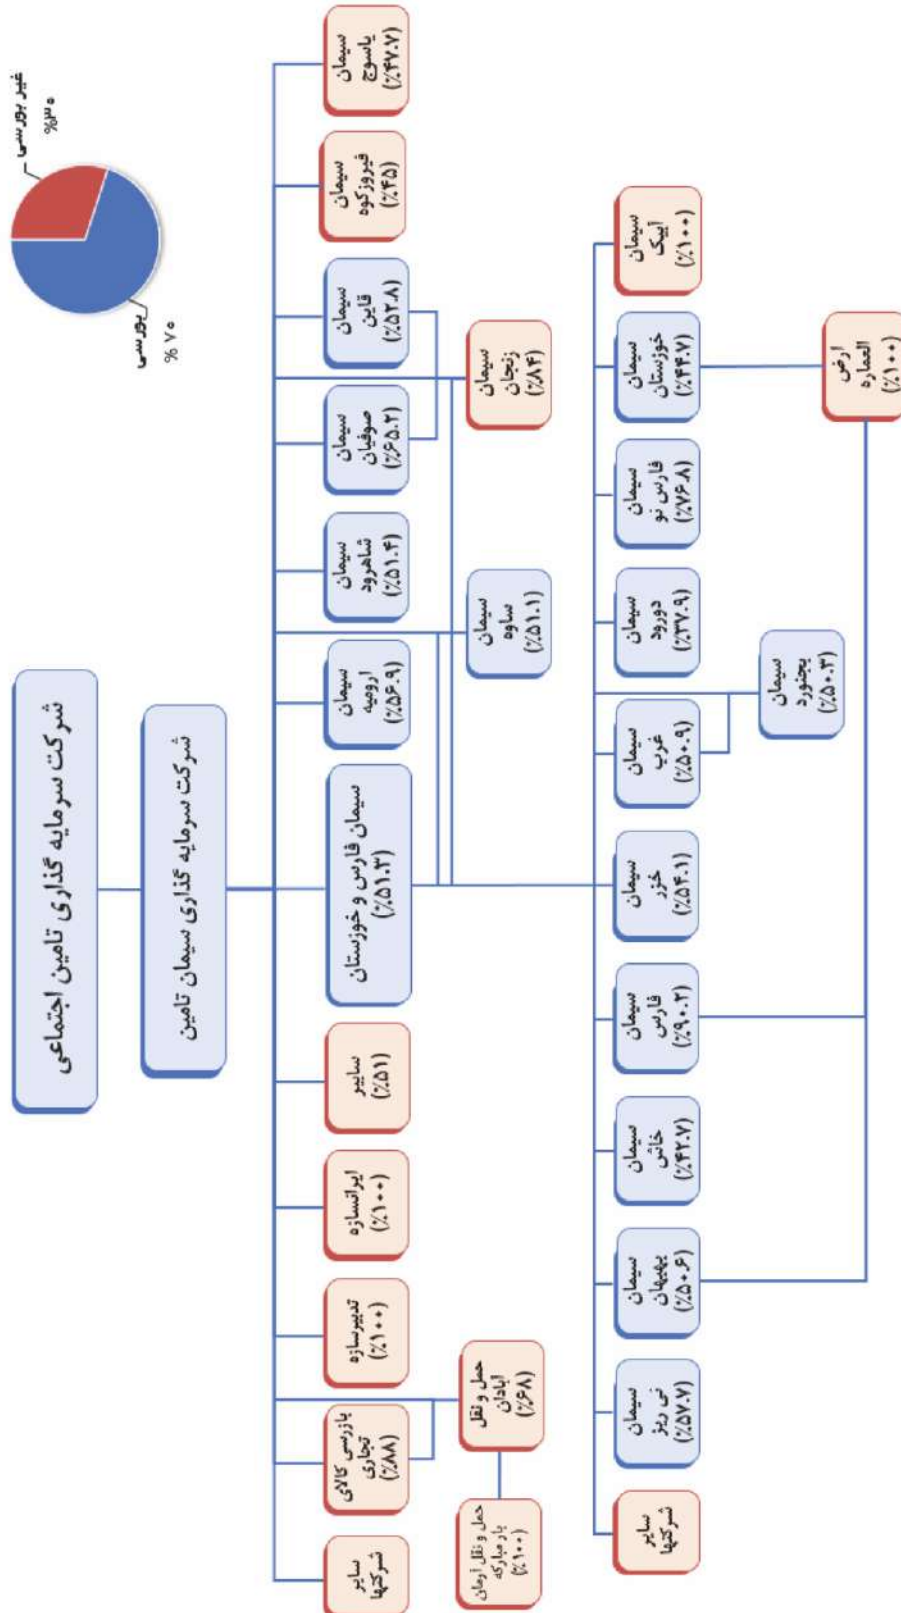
شرکت سرمایه گذاری تامین اجتماعی

شرکت سرمایه گذاری سیمان تامین

بورسی
٪ ۷۰

غیر بورسی
٪۳۰

سیمان یاسوج (٪۴۷.۷)

سیمان فیروزکوه (٪۴۵)

سیمان قاین (٪۵۲.۸)

سیمان صوفیان (٪۶۵.۲)

سیمان زنجان (٪۸۴)

سیمان شاهرود (٪۵۱.۴)

سیمان ساوه (٪۵۱.۱)

سیمان ارومیه (٪۵۶.۹)

سیمان فارس و خوزستان (٪۵۱.۳)

سایر (٪۵۱)

ایرانسازه (٪۱۰۰)

تدبیرسازه (٪۱۰۰)

بازرسی کالای تجاری (٪۸۸)

حمل و نقل آبادان (٪۶۸)

سایر شرکتها

حمل و نقل اوجان بار مبارکه (٪۱۰۰)

سیمان ایلیک (٪۱۰۰)

سیمان خوزستان (٪۴۴.۷)

ارض العماره (٪۱۰۰)

سیمان فارس نو (٪۷۶.۸)

سیمان دورود (٪۳۷.۹)

سیمان بجنورد (٪۵۰.۳)

سیمان غرب (٪۵۰.۹)

سیمان خزر (٪۵۴.۱)

سیمان فارس (٪۹۰.۲)

سیمان خاش (٪۴۲.۷)

سیمان بهبهان (٪۵۰.۶)

سیمان نی ریز (٪۵۷.۷)

سایر شرکتها